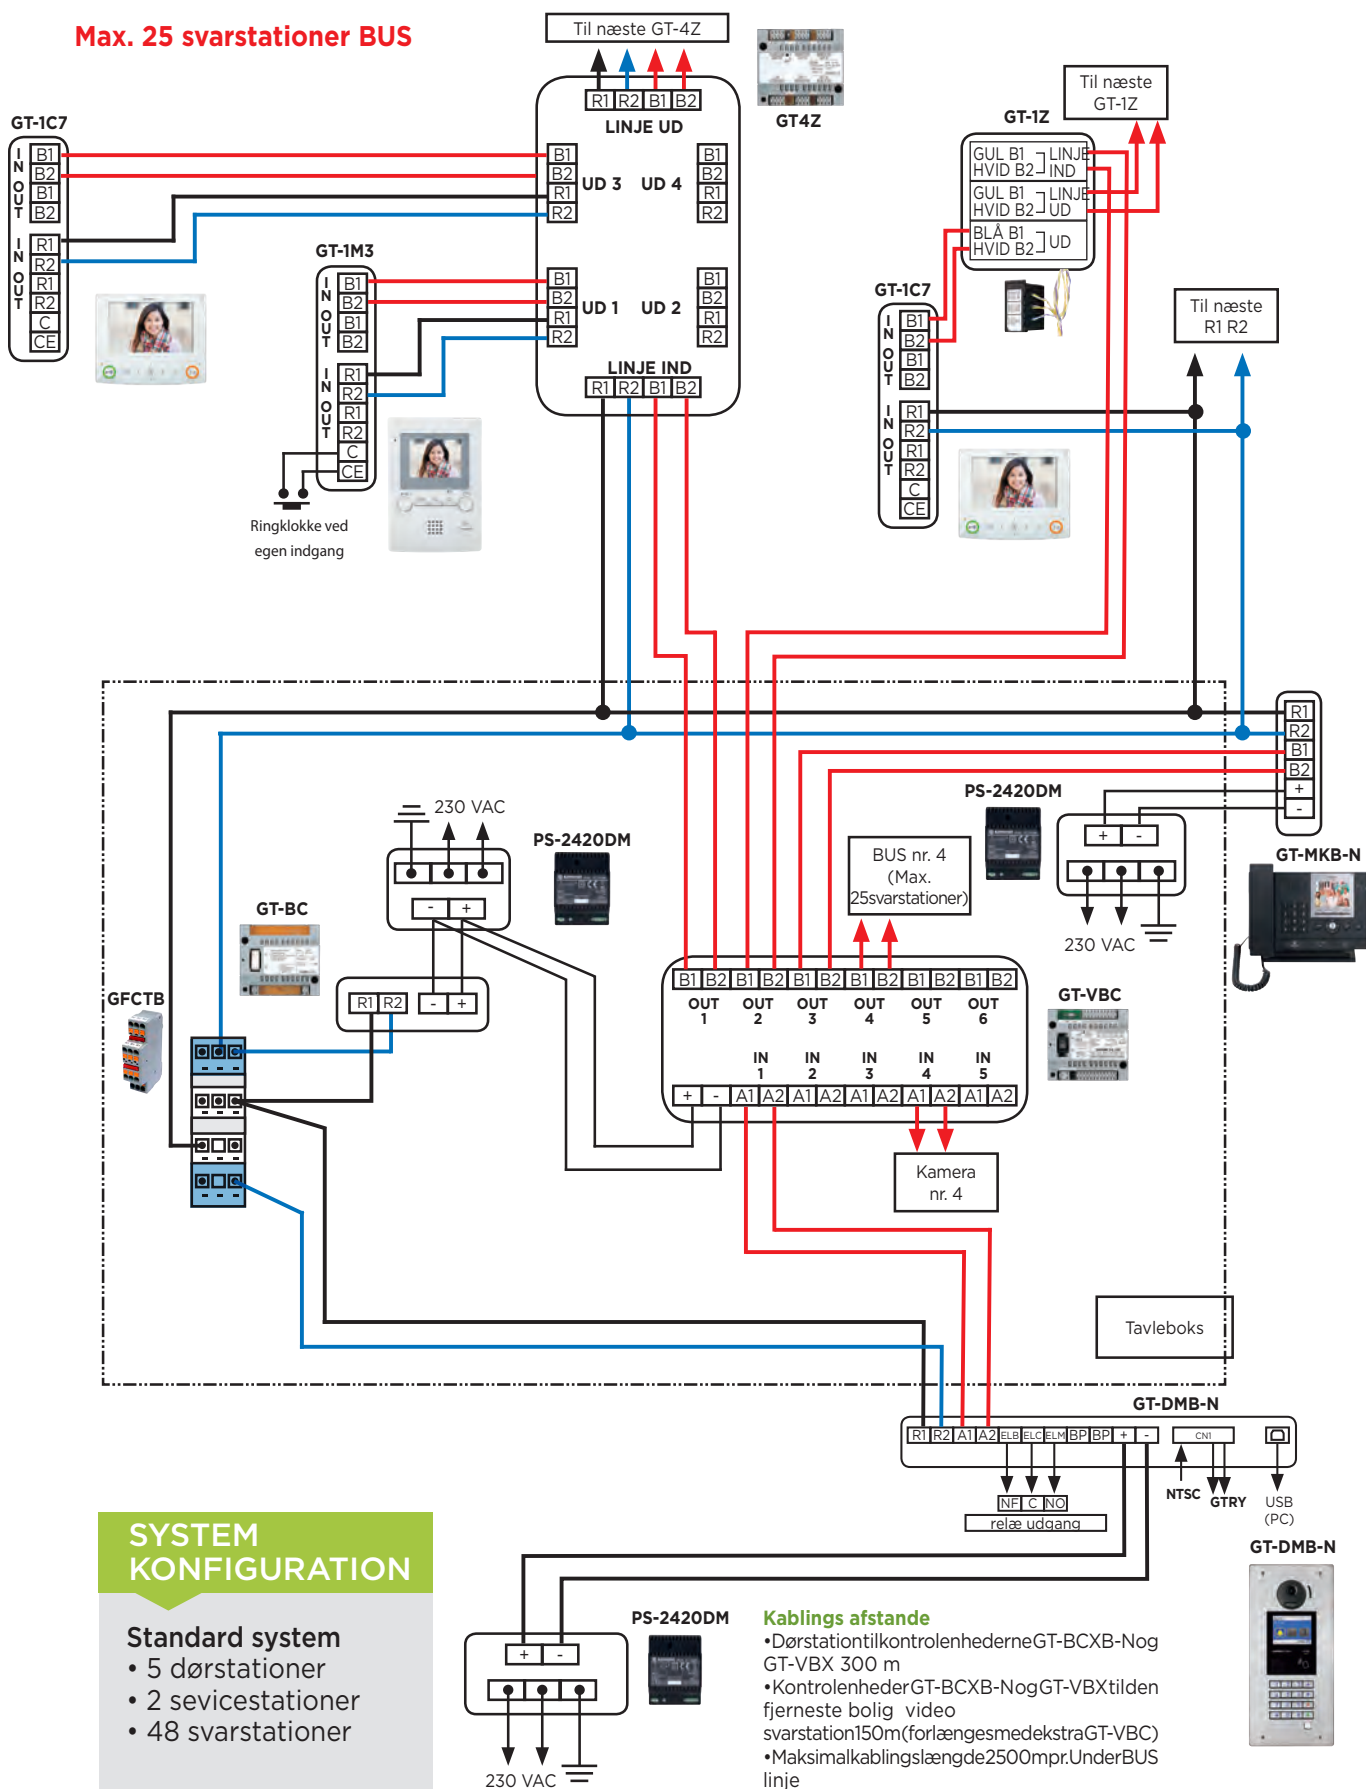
Max. 25 svarstationer BUS

Til næste GT-4Z

R1 R2 B1 B2
LINJE UD

GT4Z

GT-1C7
IN OUT B1 B2 B1 B2
IN OUT R1 R2 R1 R2 C CE

B1 B2 R1 R2 UD 3 UD 4 B1 B2 R1 R2

GT-1M3
IN OUT B1 B2 B1 B2
IN OUT R1 R2 R1 R2 C CE

B1 B2 R1 R2 UD 1 UD 2 B1 B2 R1 R2

LINJE IND
R1 R2 B1 B2

Ringklokke ved egen indgang

Til næste GT-1Z

GT-1Z
GUL B1 HVID B2 LINJE IND
GUL B1 HVID B2 LINJE UD
BLÅ B1 HVID B2 UD

GT-1C7
IN OUT B1 B2 B1 B2
IN OUT R1 R2 R1 R2 C CE

Til næste R1 R2

R1 R2 B1 B2 + -

PS-2420DM

230 VAC

PS-2420DM

- +

BUS nr. 4 (Max. 25svarstationer)

GT-MKB-N

GT-BC

R1 R2 - +

230 VAC

GFCTB

B1 B2 B1 B2 B1 B2 B1 B2 B1 B2 B1 B2
OUT 1 OUT 2 OUT 3 OUT 4 OUT 5 OUT 6

GT-VBC

IN 1 IN 2 IN 3 IN 4 IN 5
+ - A1 A2 A1 A2 A1 A2 A1 A2 A1 A2

Kamera nr. 4

Tavleboks

GT-DMB-N
R1 R2 A1 A2 ELB ELC ELM BP BP + - CN1
NF C NO
relæ udgang
NTSC GTRY USB (PC)

GT-DMB-N

SYSTEM KONFIGURATION

Standard system
• 5 dørstationer
• 2 sevicestationer
• 48 svarstationer

PS-2420DM

+ -

230 VAC

Kablings afstande
•DørstationtilkontrolenhederneGT-BCXB-Nog GT-VBX 300 m
•KontrolenhederGT-BCXB-NogGT-VBXtilden fjerneste bolig video svarstation150m(forlængesmedekstraGT-VBC)
•Maksimalkablingslængde2500mpr.UnderBUS linje